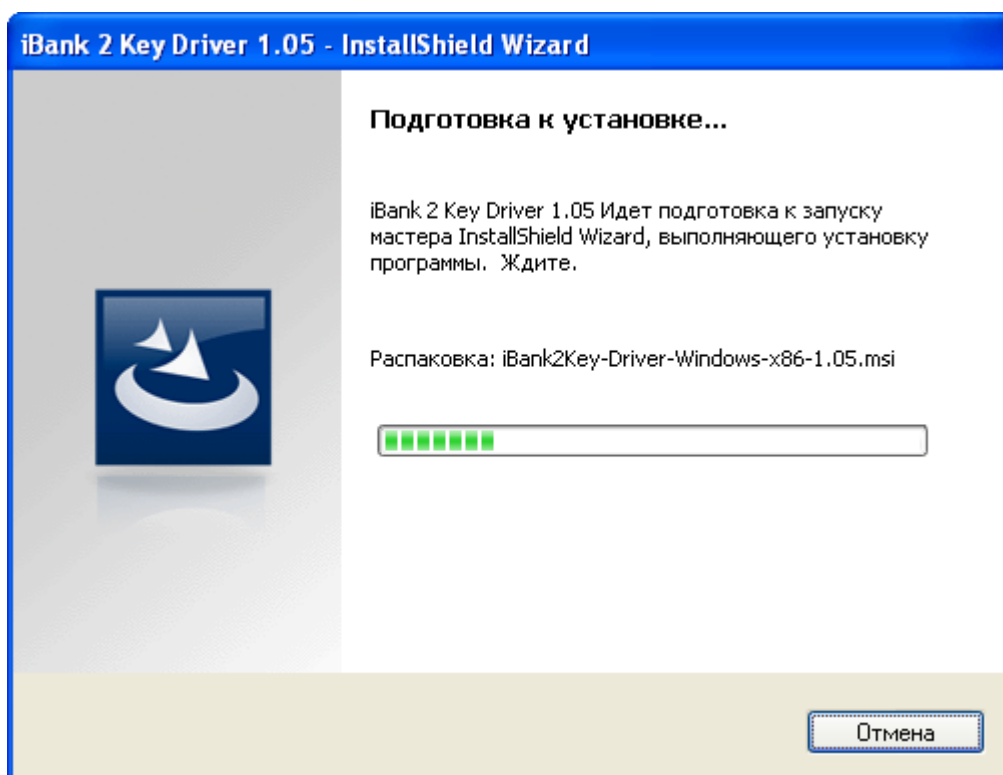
iBank 2 Key Driver 1.05 - InstallShield Wizard

Подготовка к установке...

iBank 2 Key Driver 1.05 Идет подготовка к запуску мастера InstallShield Wizard, выполняющего установку программы. Ждите.

Распаковка: iBank2Key-Driver-Windows-x86-1.05.msi

Отмена